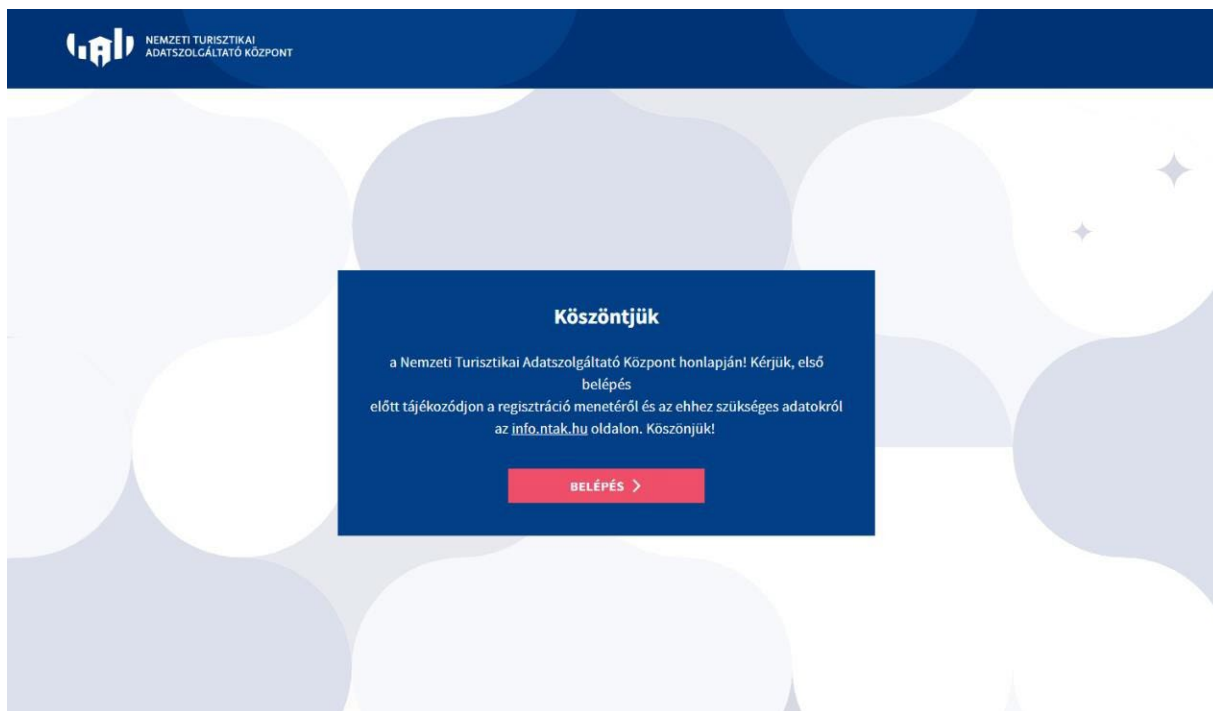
NEMZETI TURISZTIKAI ADATSZOLGÁLTATÓ KÖZPONT

Köszöntjük

a Nemzeti Turisztikai Adatszolgáltató Központ honlapján! Kérjük, első belépés előtt tájékozódjon a regisztráció menetéről és az ehhez szükséges adatokról az info.ntak.hu oldalon. Köszönjük!

BELÉPÉS